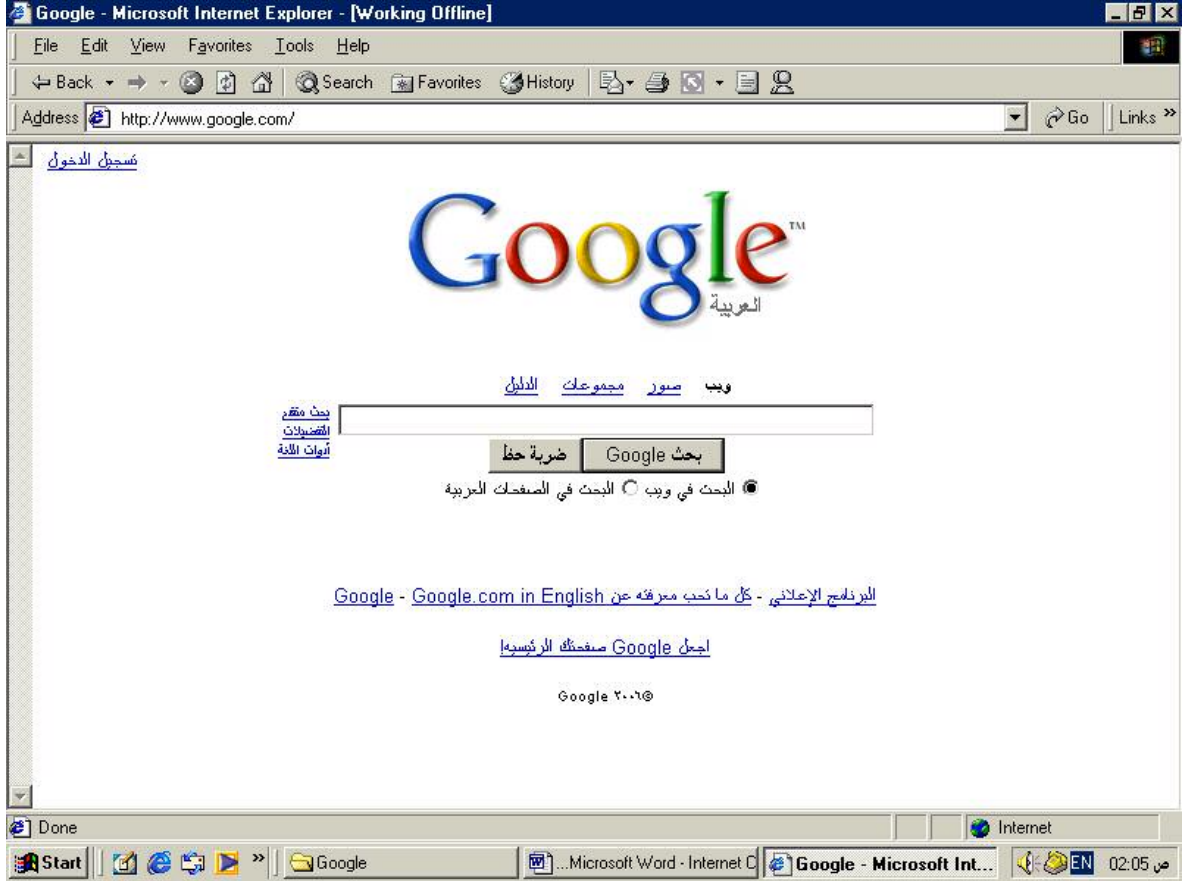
Google - Microsoft Internet Explorer - [Working Offline]

File Edit View Favorites Tools Help

Back Search Favorites History

Address http://www.google.com/ Go Links »

تسجيل الدخول

Google™
العربية

ويب صور مجموعات الدليل

بحث متقدم
التفضيلات
أدوات اللغة

بحث Google ضربة حظ

البحث في ويب البحث في الصفحات العربية

البرنامج الإعلاني - كل ما تحب معرفته عن Google - Google.com in English

اجعل Google صفحتك الرئيسية

Google ٢٠٠٦©

Done Internet

Start Google ...Microsoft Word - Internet C Google - Microsoft Int... EN 02:05 ص